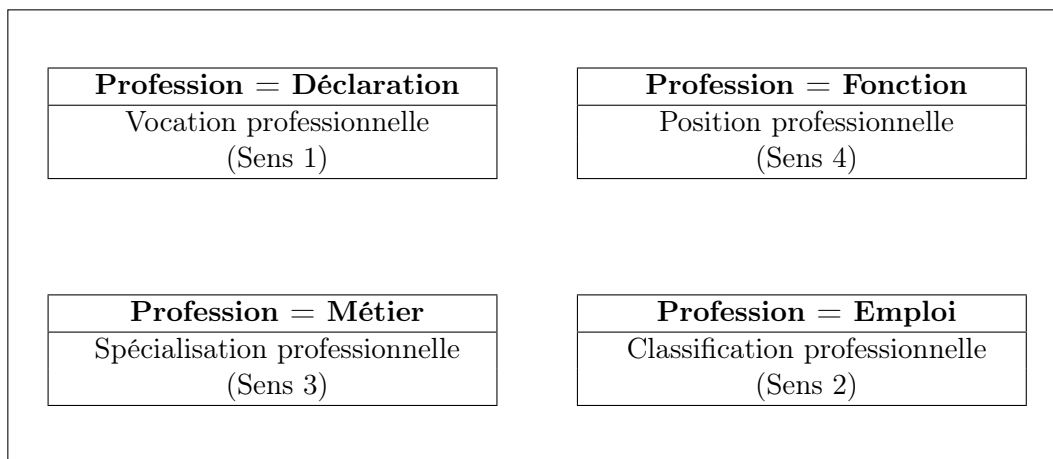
| Profession = Déclaration |
|---|
| Vocation professionnelle (Sens 1) |

| Profession = Fonction |
|---|
| Position professionnelle (Sens 4) |

| Profession = Métier |
|---|
| Spécialisation professionnelle (Sens 3) |

| Profession = Emploi |
|---|
| Classification professionnelle (Sens 2) |